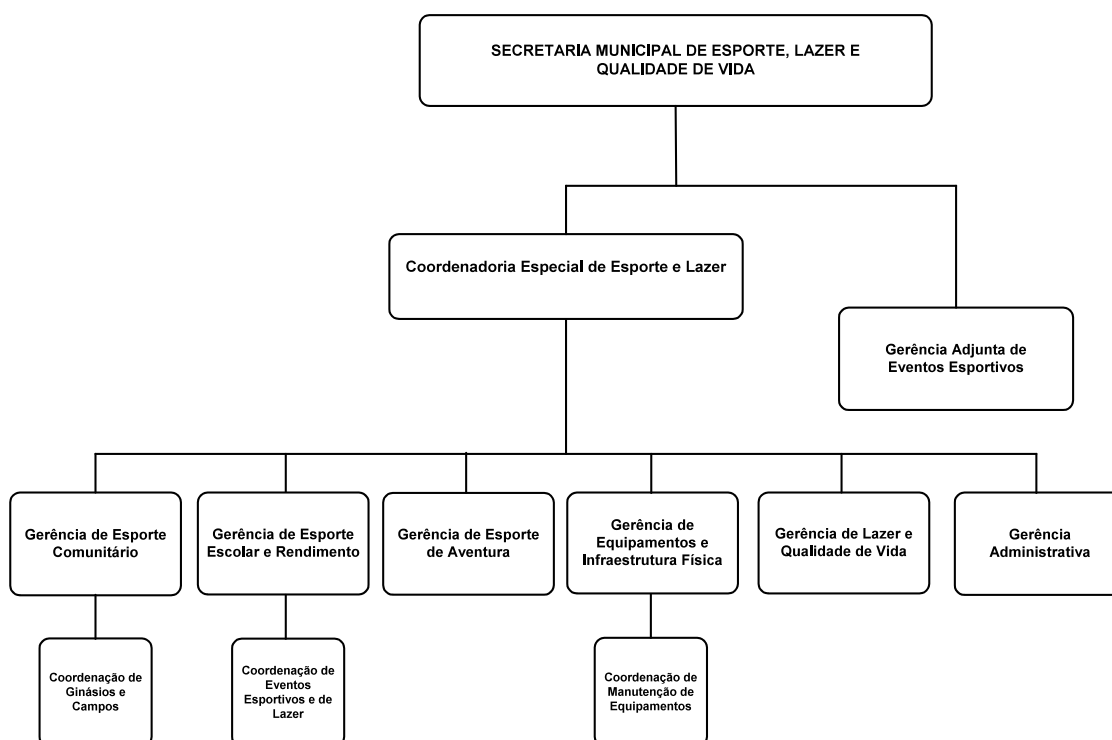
SECRETARIA MUNICIPAL DE ESPORTE, LAZER E QUALIDADE DE VIDA

Coordenadoria Especial de Esporte e Lazer

Gerência Adjunta de Eventos Esportivos

Gerência de Esporte Comunitário

Gerência de Esporte Escolar e Rendimento

Gerência de Esporte de Aventura

Gerência de Equipamentos e Infraestrutura Física

Gerência de Lazer e Qualidade de Vida

Gerência Administrativa

Coordenação de Ginásios e Campos

Coordenação de Eventos Esportivos e de Lazer

Coordenação de Manutenção de Equipamentos